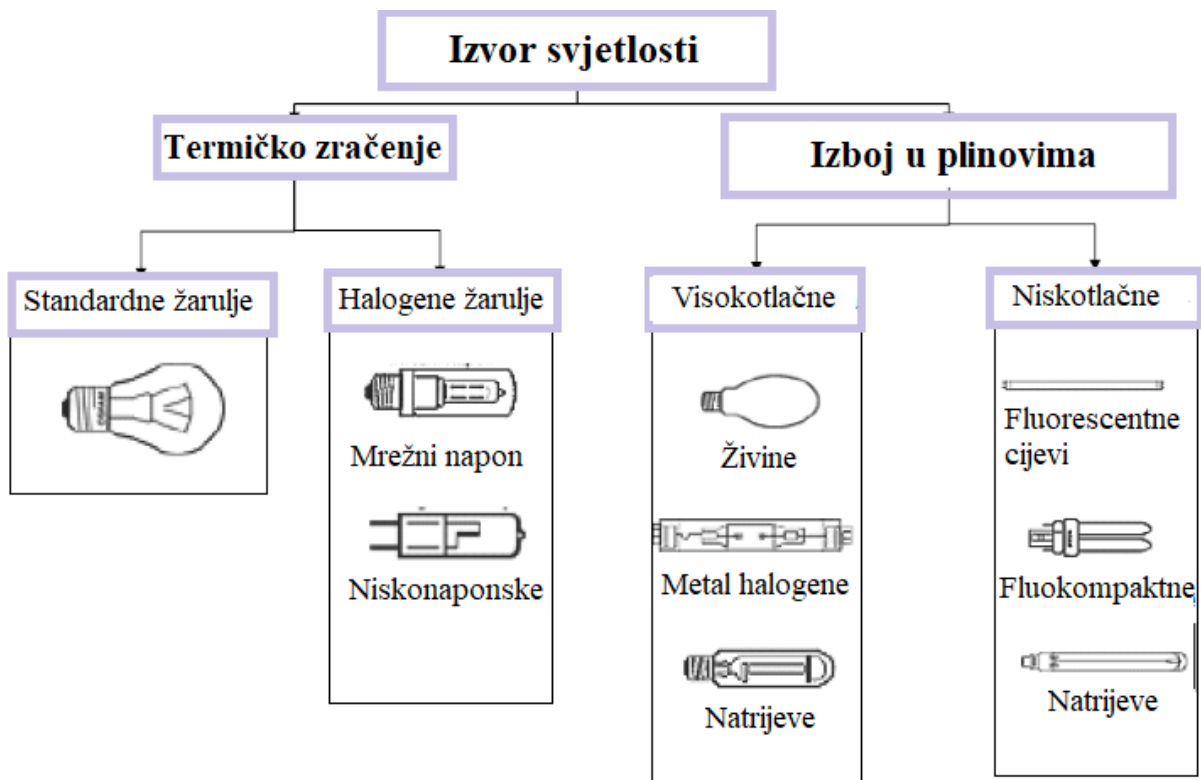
Izvor svjetlosti

Termičko zračenje

Izboj u plinovima

Standardne žarulje

Halogene žarulje

Mrežni napon

Niskonaponske

Visokotlačne

Živine

Metal halogene

Natrijeve

Niskotlačne

Fluorescentne cijevi

Fluokompaktne

Natrijeve